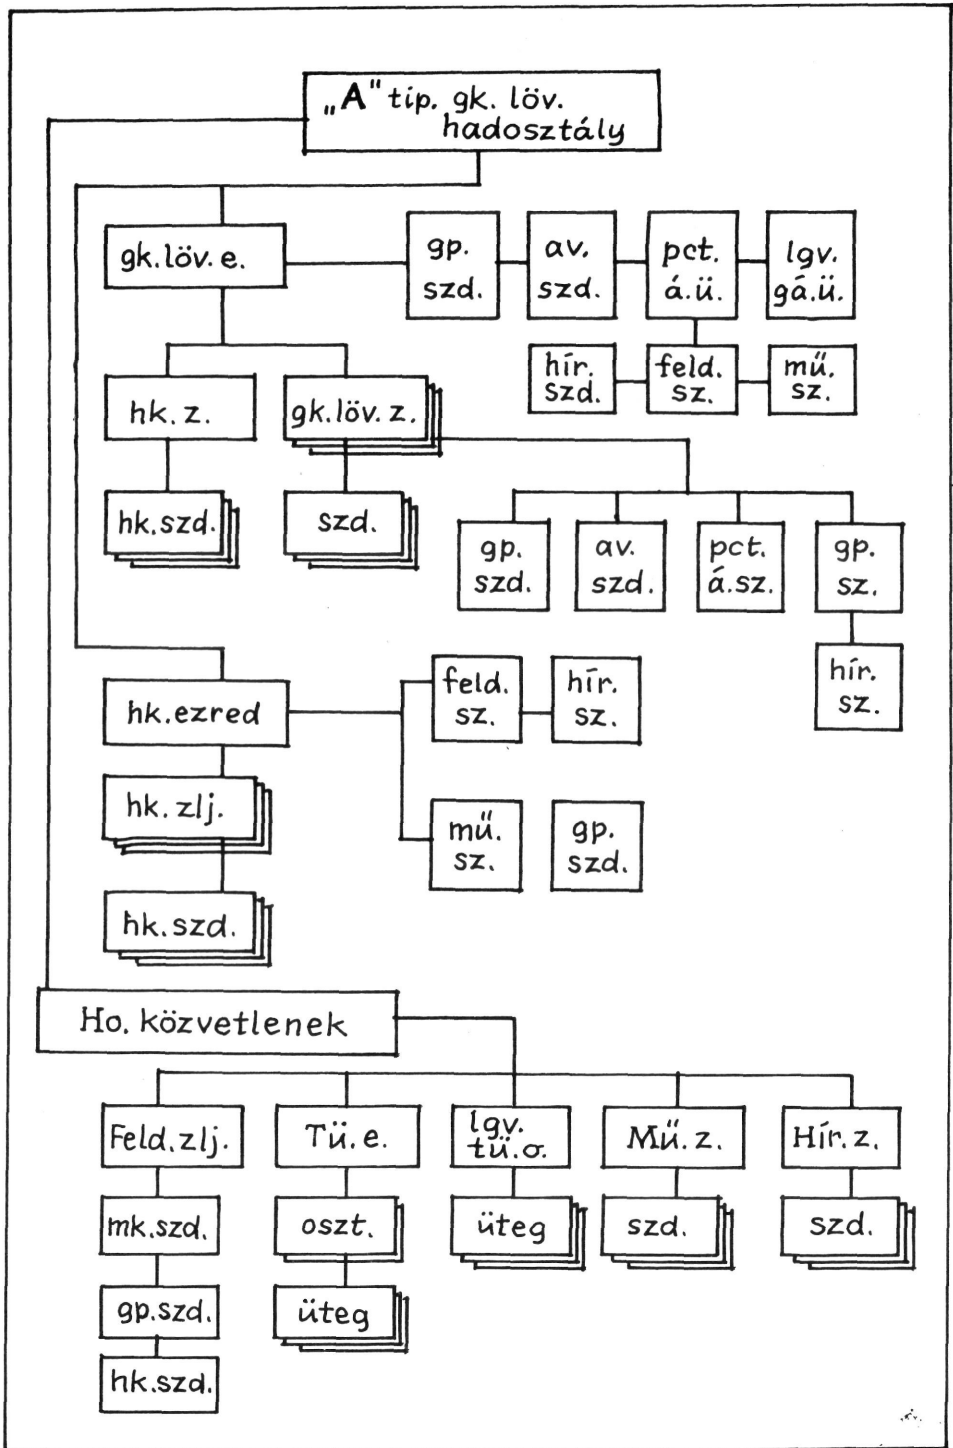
„A" tip. gk. löv. hadosztály

gk. löv. e.

gp. szd.

av. szd.

pct. á.ü.

lgv. gá.ü.

hír. szd.

feld. sz.

mű. sz.

hk. z.

gk. löv. z.

hk. szd.

szd.

gp. szd.

av. szd.

pct. á.sz.

gp. sz.

hír. sz.

hk. ezred

feld. sz.

hír. sz.

hk. zlj.

mű. sz.

gp. szd.

hk. szd.

Ho. közvetlenek

Feld. zlj.

Tü. e.

lgv. tü. o.

Mű. z.

Hír. z.

mk. szd.

oszt.

üteg

szd.

szd.

gp. szd.

üteg

hk. szd.